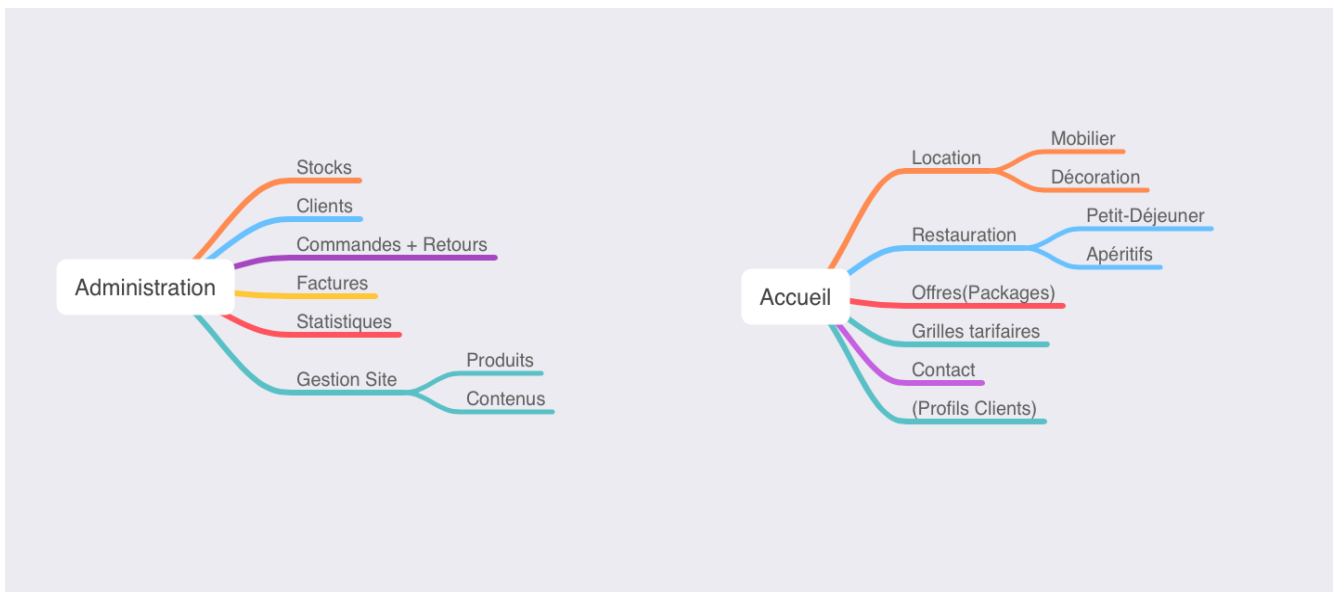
Administration

Stocks

Clients

Commandes + Retours

Factures

Statistiques

Gestion Site

Produits

Contenus

Accueil

Location

Mobilier

Décoration

Restauration

Petit-Déjeuner

Apéritifs

Offres(Packages)

Grilles tarifaires

Contact

(Profils Clients)